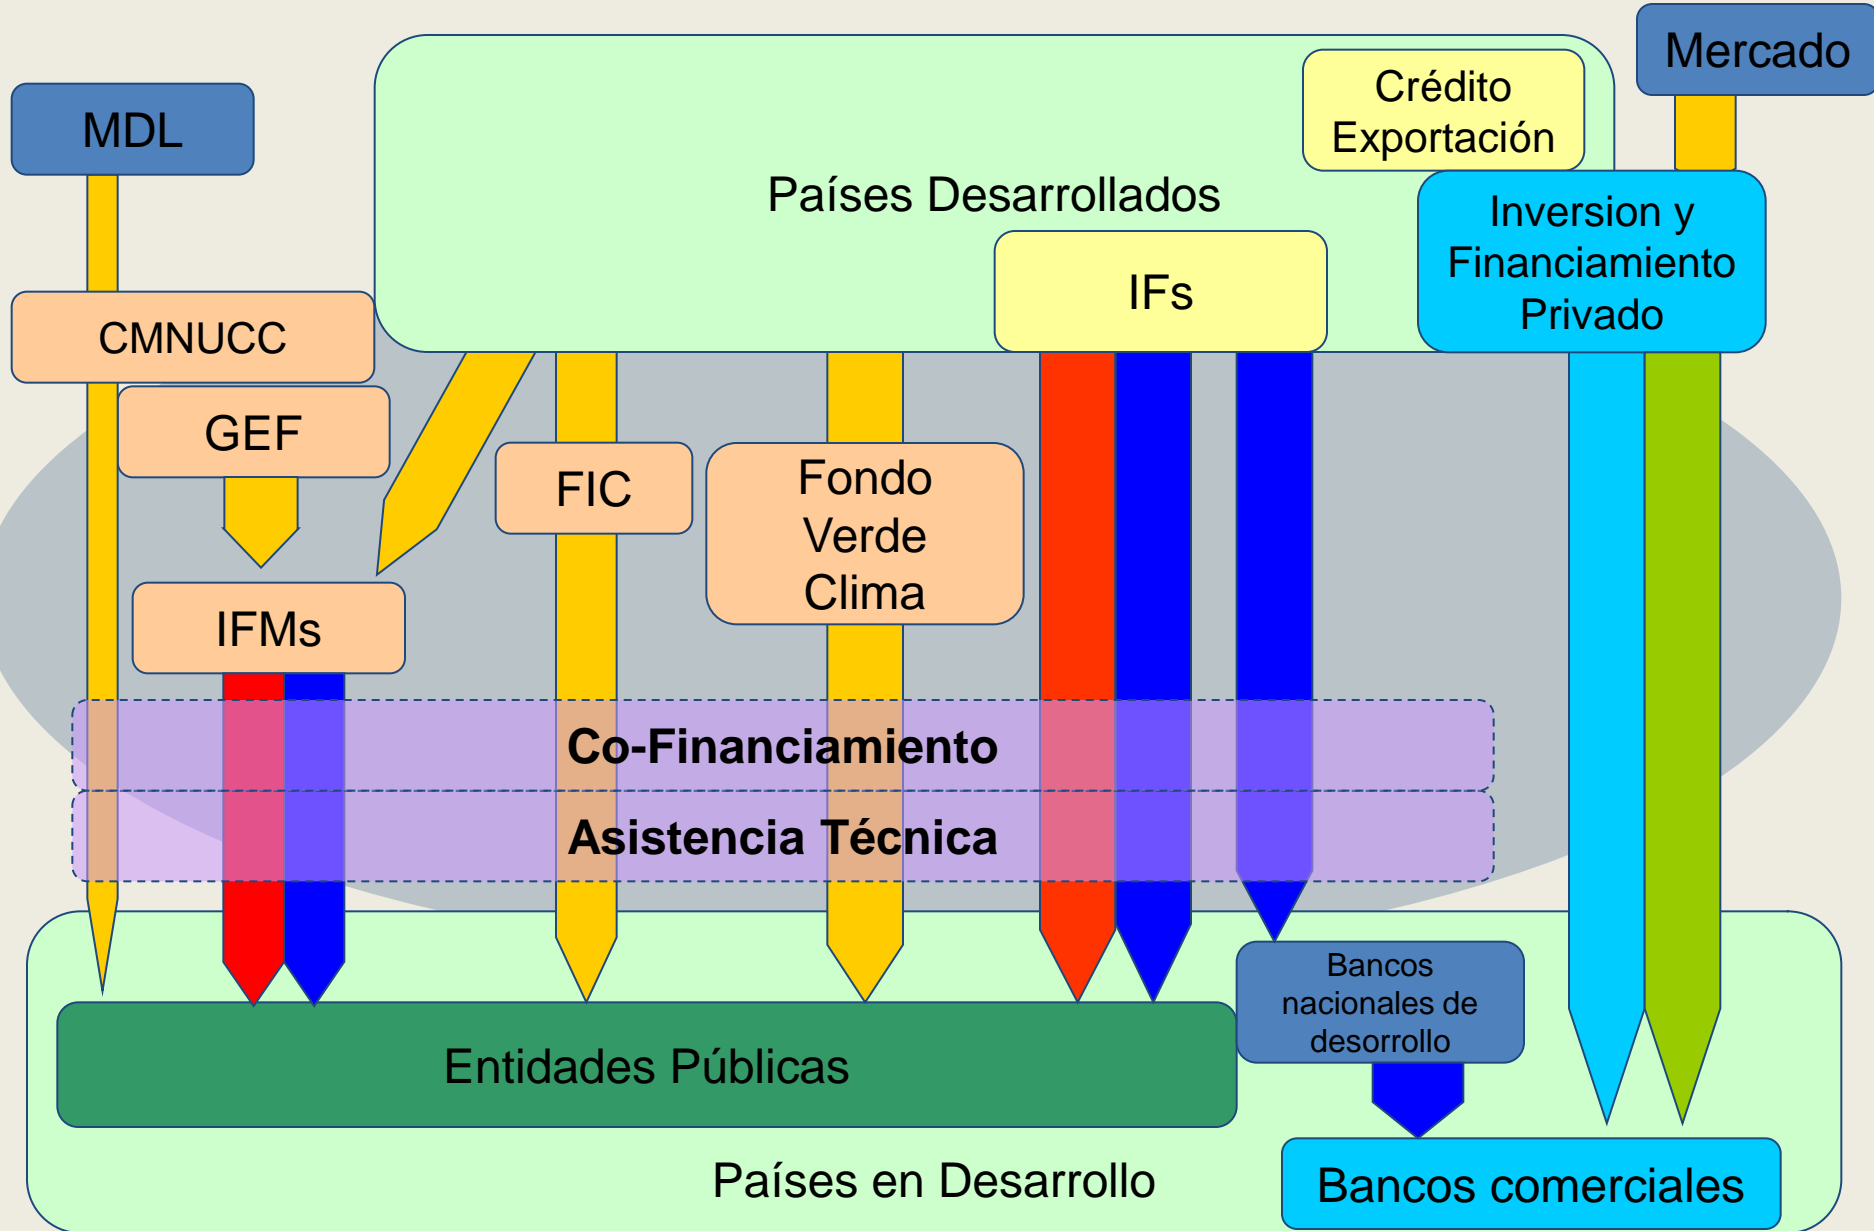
Mercado

MDL

Crédito Exportación

Países Desarrollados

Inversion y Financiamiento Privado

IFs

CMNUCC

GEF

FIC

Fondo Verde Clima

IFMs

Co-Financiamiento

Asistencia Técnica

Bancos nacionales de desorrollo

Entidades Públicas

Países en Desarrollo

Bancos comerciales